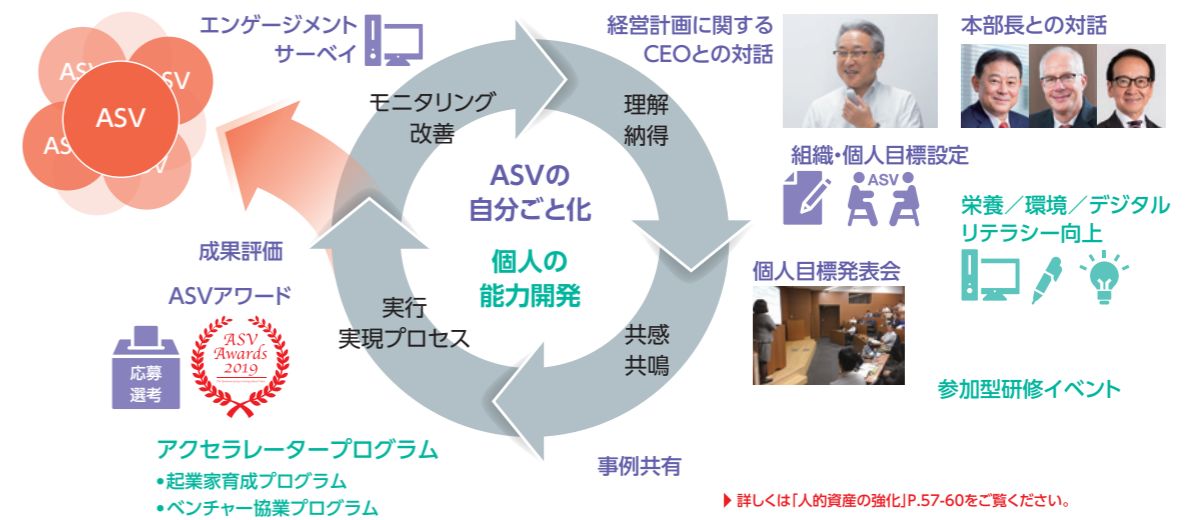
ASV
ASV
ASV
ASV
ASV

エンゲージメント
サーベイ

経営計画に関する
CEOとの対話

本部長との対話

モニタリング
改善

理解
納得

組織・個人目標設定

ASV

ASVの
自分ごと化

個人の
能力開発

栄養／環境／デジタル
リテラシー向上

成果評価

個人目標発表会

ASVアワード

実行
実現プロセス

共感
共鳴

応募
選考

ASV Awards 2019

参加型研修イベント

アクセラレータープログラム
•起業家育成プログラム
•ベンチャー協業プログラム

事例共有

▶ 詳しくは「人的資産の強化」P.57-60をご覧ください。